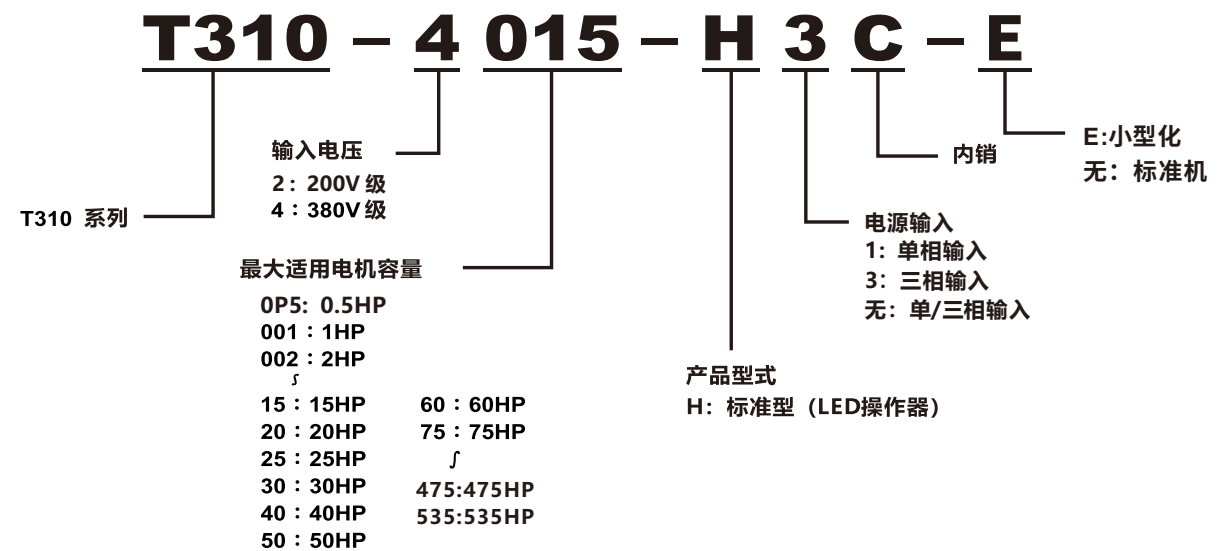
T310 – 4 015 – H 3 C – E

输入电压
2：200V 级
4：380V 级

T310 系列

最大适用电机容量
0P5: 0.5HP
001：1HP
002：2HP
∫
15：15HP
20：20HP
25：25HP
30：30HP
40：40HP
50：50HP

60：60HP
75：75HP
∫
475:475HP
535:535HP

产品型式
H：标准型（LED操作器）

电源输入
1：单相输入
3：三相输入
无：单/三相输入

内销

E:小型化
无：标准机